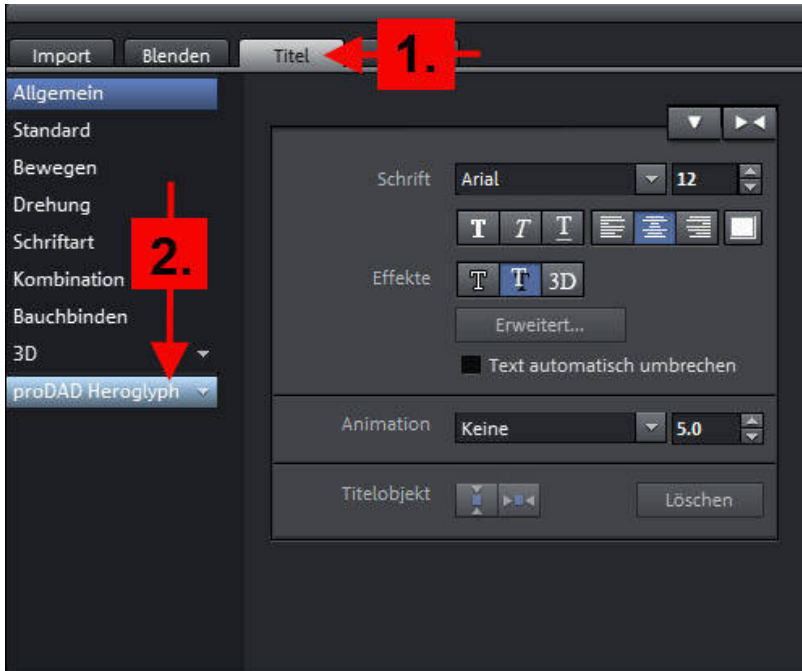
Import Blenden Titel 1.

Allgemein
Standard
Bewegen
Drehung
Schriftart
Kombination
Bauchbinden
3D
proDAD Heroglyph

2.

Schrift Arial 12

T T T

Effekte T T 3D

Erweitert...

Text automatisch umbrechen

Animation Keine 5.0

Titelobjekt Löschen